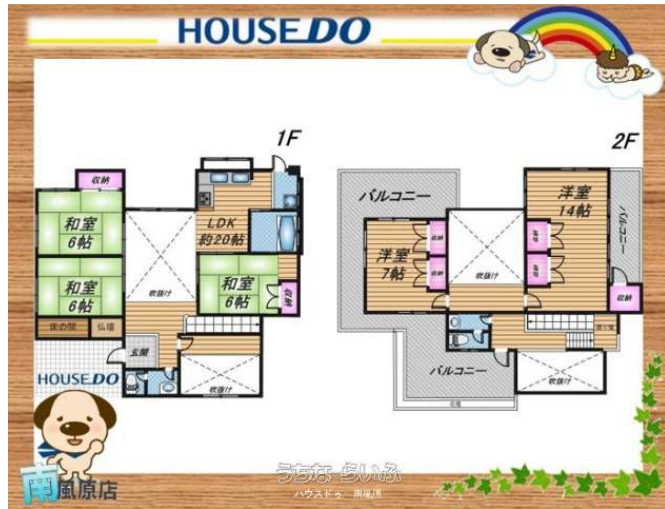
HOUSEDO

1F

2F

収納

和室
6帖

和室
6帖

床の間

仏壇

LDK
約20帖

吹抜け

和室
6帖

押入

玄関

吹抜け

HOUSEDO

バルコニー

洋室
7帖

収納

収納

吹抜け

洋室
14帖

収納

収納

バルコニー

収納

バルコニー

吹抜け

南風原店

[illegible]
ハウスドゥ 南風原